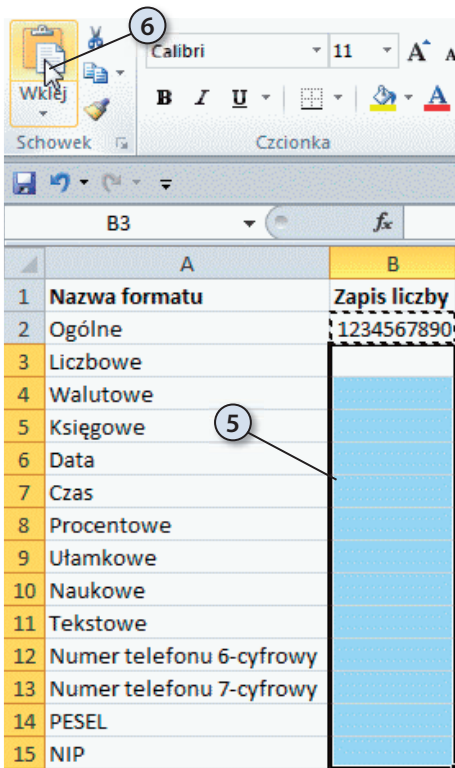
6

Wklej

Calibri 11 A A

B I U A

Schowek

Czcionka

B3

$f_x$

| | A | B |
|---|---|---|
| 1 | Nazwa formatu | Zapis liczby |
| 2 | Ogólne | 1234567890 |
| 3 | Liczbowe | |
| 4 | Walutowe | |
| 5 | Księgowe | |
| 6 | Data | |
| 7 | Czas | |
| 8 | Procentowe | |
| 9 | Ułamkowe | |
| 10 | Naukowe | |
| 11 | Tekstowe | |
| 12 | Numer telefonu 6-cyfrowy | |
| 13 | Numer telefonu 7-cyfrowy | |
| 14 | PESEL | |
| 15 | NIP | |

5